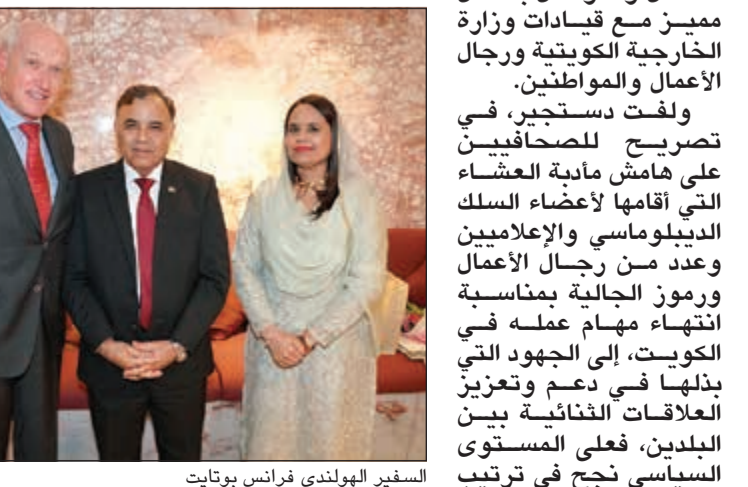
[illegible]
مميز مع قيادات وزارة الخارجية الكويتية ورجال الأعمال والمواطنين.

ولفت دستجير، في تصريح للصحافيين على هامش مأدبة العشاء التي أقامها لأعضاء السلك الدبلوماسي والإعلاميين وعدد من رجال الأعمال ورموز الجالية بمناسبة انتهاء مهام عمله في الكويت، إلى الجهود التي بذلها في دعم وتعزيز العلاقات الثنائية بين البلدين، فعلى المستوى السياسي نجح في ترتيب

السفير الهولندي فرانس بوتايت